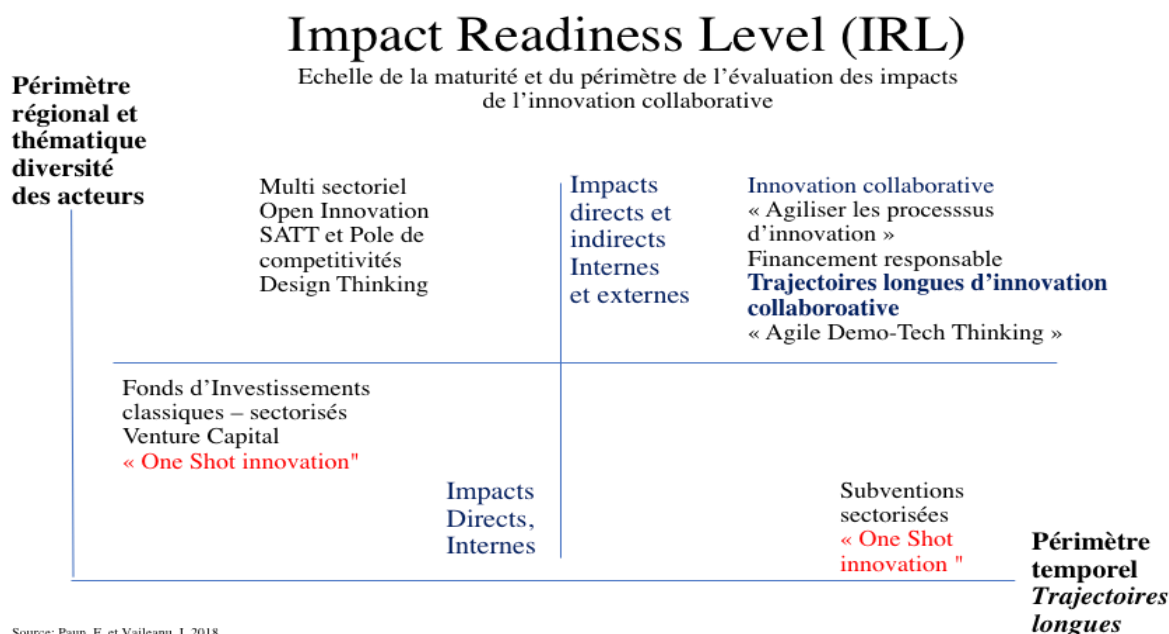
Impact Readiness Level (IRL)

Echelle de la maturité et du périmètre de l'évaluation des impacts de l'innovation collaborative

Périmètre régional et thématique diversité des acteurs

Multi sectoriel
Open Innovation
SATT et Pole de competitivités
Design Thinking

Impacts directs et indirects Internes et externes

Innovation collaborative
« Agiliser les processsus d'innovation »
Financement responsable
**Trajectoires longues d'innovation collaboroative**
« Agile Demo-Tech Thinking »

Fonds d'Investissements classiques – sectorisés
Venture Capital
« One Shot innovation"

Impacts Directs, Internes

Subventions sectorisées
« One Shot innovation "

Périmètre temporel
*Trajectoires longues*

Source: Paup, F. et Vaileanu, I. 2018